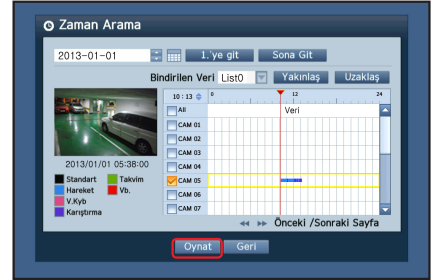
Zaman Arama

2013-01-01

1. 'ye git

Sona Git

Bindirilen Veri

List0

Yakınlaş

Uzaklaş

10 : 13

0

12

24

All

Veri

CAM 01

CAM 02

CAM 03

CAM 04

CAM 05

CAM 06

CAM 07

2013/01/01 05:38:00

Standart

Takvim

Hareket

Vb.

V.Kyb

Karıştırma

Önceki /Sonraki Sayfa

Oynat

Geri